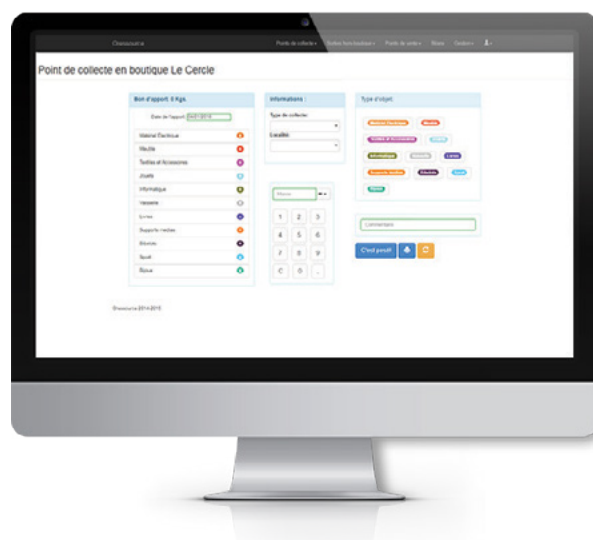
Point de collecte en boutique Le Cercle

Bon d'apport: 0 Kgs

Date de l'apport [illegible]

Matériel Électrique
Meuble
Textiles et Accessoires
Jouets
Informatique
Vaisselle
Livres
Supports médias
Ebriété
Sport
Bijoux

Informations :

Type de collecte

Localité

Poids

1 2 3
4 5 6
7 8 9
C 0 .

Type d'objet

Matériel Électrique
Meuble
Textiles et Accessoires
Jouets
Informatique
Vaisselle
Livres
Supports médias
Ebriété
Sport
Bijoux

Commentaire

C'est parti!

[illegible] 2014-2015